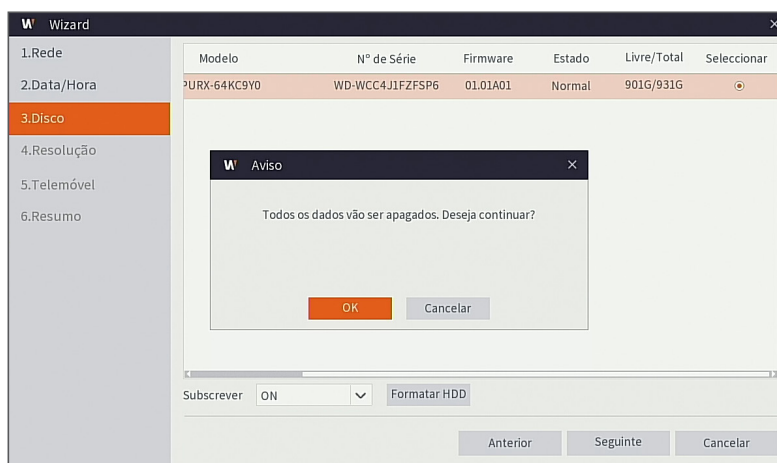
W Wizard

1.Rede
2.Data/Hora
3.Disco
4.Resolução
5.Telemóvel
6.Resumo

| Modelo | Nº de Série | Firmware | Estado | Livre/Total | Seleccionar |
|---|---|---|---|---|---|
| PURX-64KC9Y0 | WD-WCC4J1FZFSP6 | 01.01A01 | Normal | 901G/931G | ⦿ |

W Aviso ×

Todos os dados vão ser apagados. Deseja continuar?

OK Cancelar

Subscrever ON Formatar HDD

Anterior Seguinte Cancelar